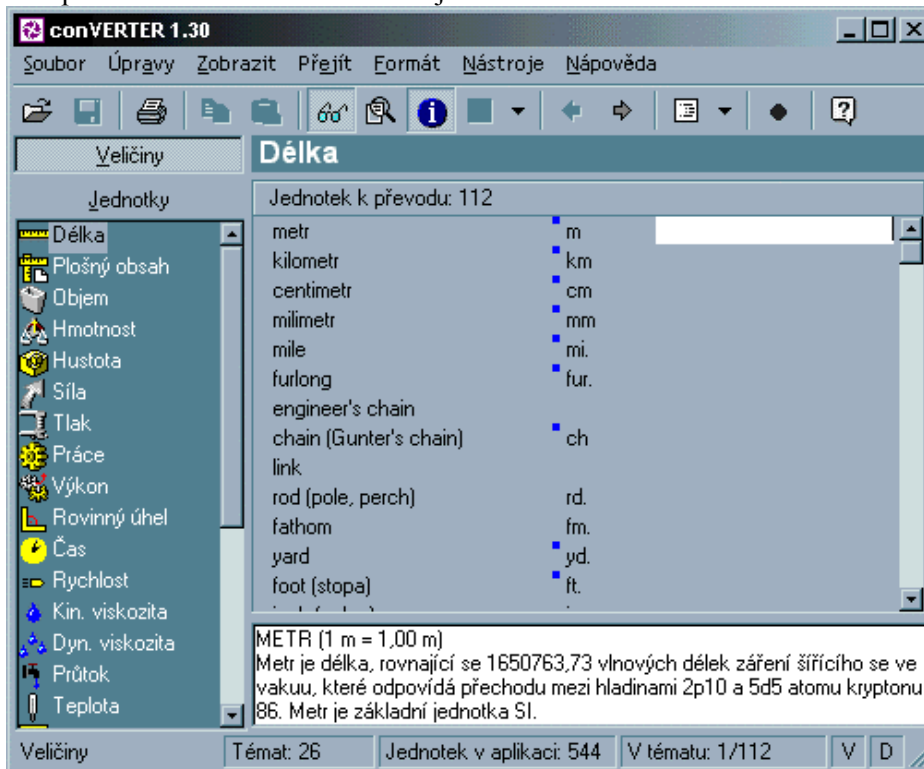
conVERTER 1.30

Soubor Úpravy Zobrazit Přejít Formát Nástroje Nápověda

Veličiny

Délka

Jednotky

Jednotek k převodu: 112

Délka
Plošný obsah
Objem
Hmotnost
Hustota
Síla
Tlak
Práce
Výkon
Rovinný úhel
Čas
Rychlost
Kin. viskozita
Dyn. viskozita
Průtok
Teplota

| | |
|---|---|
| metr | m |
| kilometr | km |
| centimetr | cm |
| milimetr | mm |
| mile | mi. |
| furlong | fur. |
| engineer's chain | |
| chain (Gunter's chain) | ch |
| link | |
| rod (pole, perch) | rd. |
| fathom | fm. |
| yard | yd. |
| foot (stopa) | ft. |
| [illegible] | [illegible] |

METR (1 m = 1,00 m)
Metr je délka, rovnající se 1650763,73 vlnových délek záření šířícího se ve vakuu, které odpovídá přechodu mezi hladinami 2p10 a 5d5 atomu kryptonu 86. Metr je základní jednotka SI.

Veličiny | Témat: 26 | Jednotek v aplikaci: 544 | V tématu: 1/112 | V | D